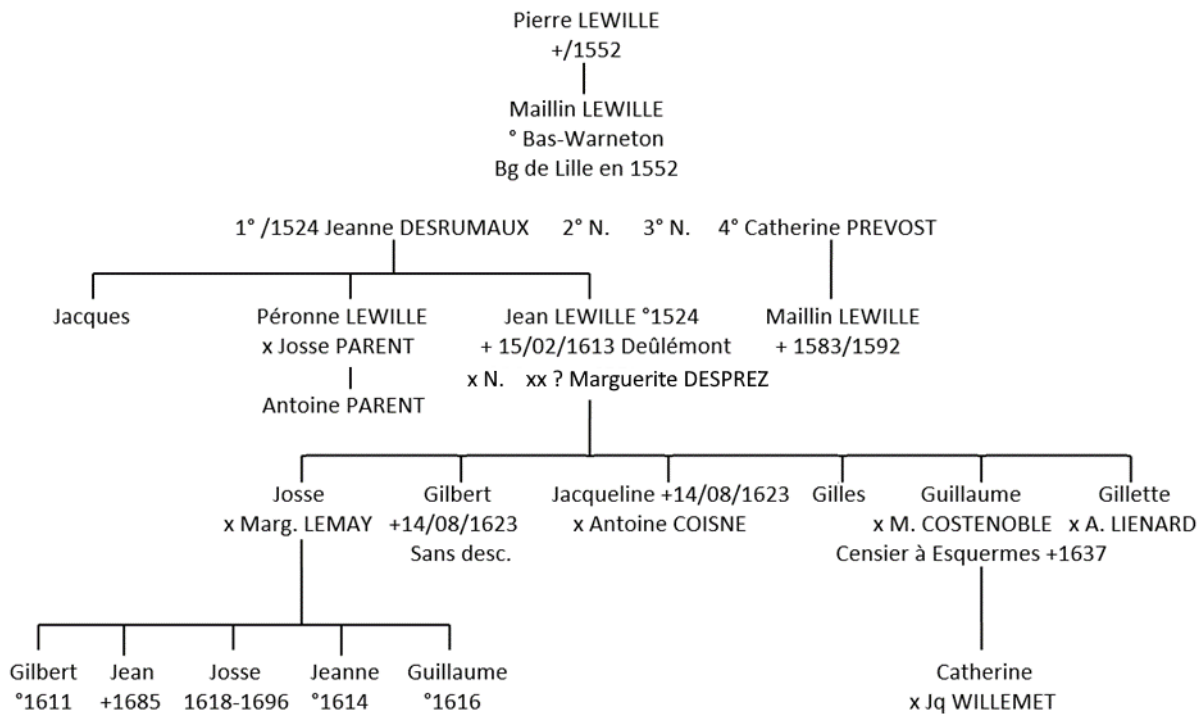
Pierre LEWILLE
+/1552

Maillin LEWILLE
° Bas-Warneton
Bg de Lille en 1552

1° /1524 Jeanne DESRUMAUX 2° N. 3° N. 4° Catherine PREVOST

Jacques

Péronne LEWILLE
x Josse PARENT

Antoine PARENT

Jean LEWILLE °1524
+ 15/02/1613 Deûlémont
x N. xx ? Marguerite DESPREZ

Maillin LEWILLE
+ 1583/1592

Josse
x Marg. LEMAY

Gilbert
+14/08/1623
Sans desc.

Jacqueline +14/08/1623
x Antoine COISNE

Gilles

Guillaume
x M. COSTENOBLE
Censier à Esquermes +1637

Gillette
x A. LIENARD

Gilbert
°1611

Jean
+1685

Josse
1618-1696

Jeanne
°1614

Guillaume
°1616

Catherine
x Jq WILLEMET